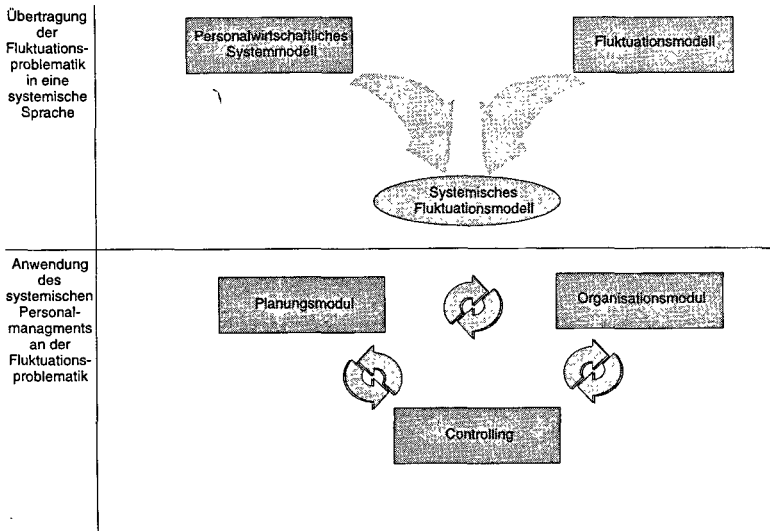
Übertragung der Fluktuationsproblematik in eine systemische Sprache

Personalwirtschaftliches Systemmodell

Fluktuationsmodell

Systemisches Fluktuationsmodell

Anwendung des systemischen Personalmanagments an der Fluktuationsproblematik

Planungsmodul

Organisationsmodul

Controlling